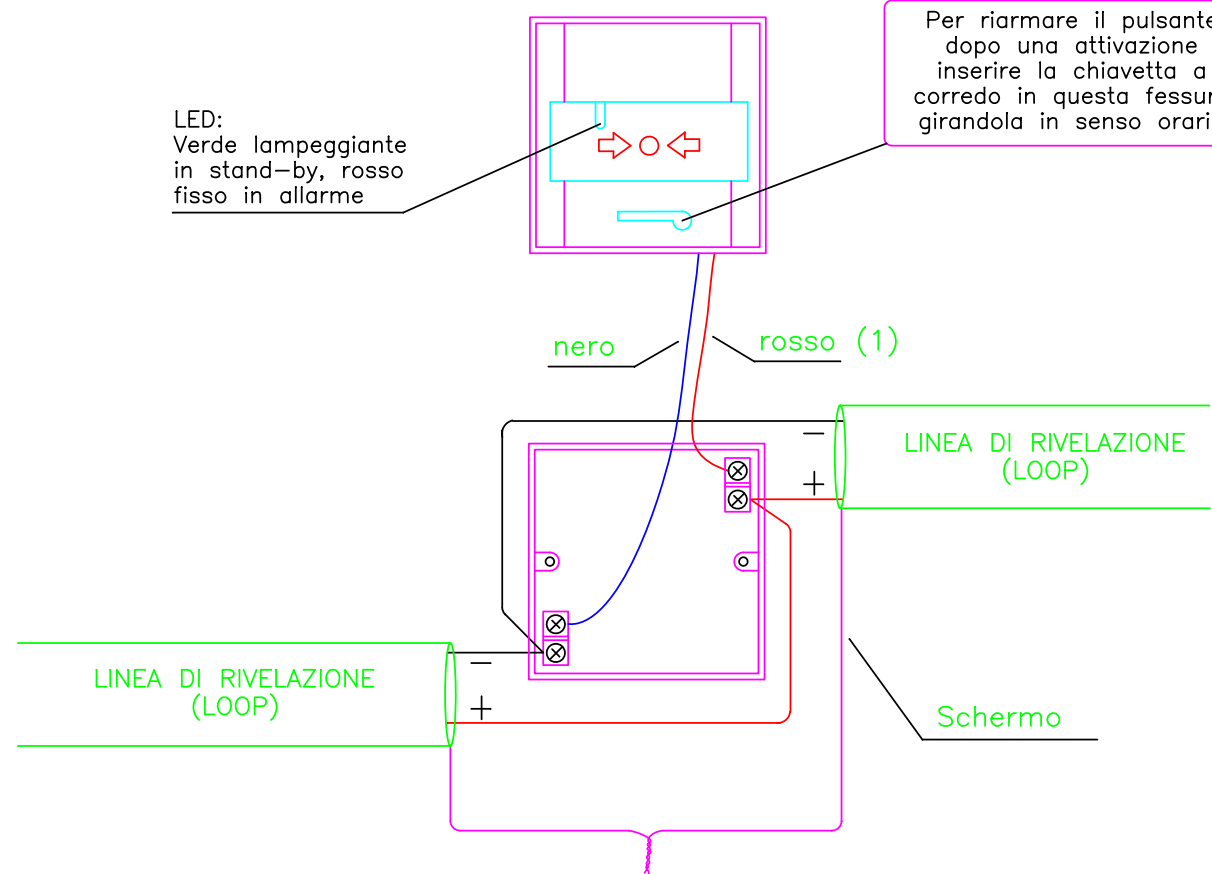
Per riarmare il pulsante
dopo una attivazione
inserire la chiavetta a
corredo in questa fessur
girandola in senso orari

LED:
Verde lampeggiante in stand–by, rosso fisso in allarme

nero

rosso (1)

−

+

LINEA DI RIVELAZIONE
(LOOP)

LINEA DI RIVELAZIONE
(LOOP)

−

+

Schermo